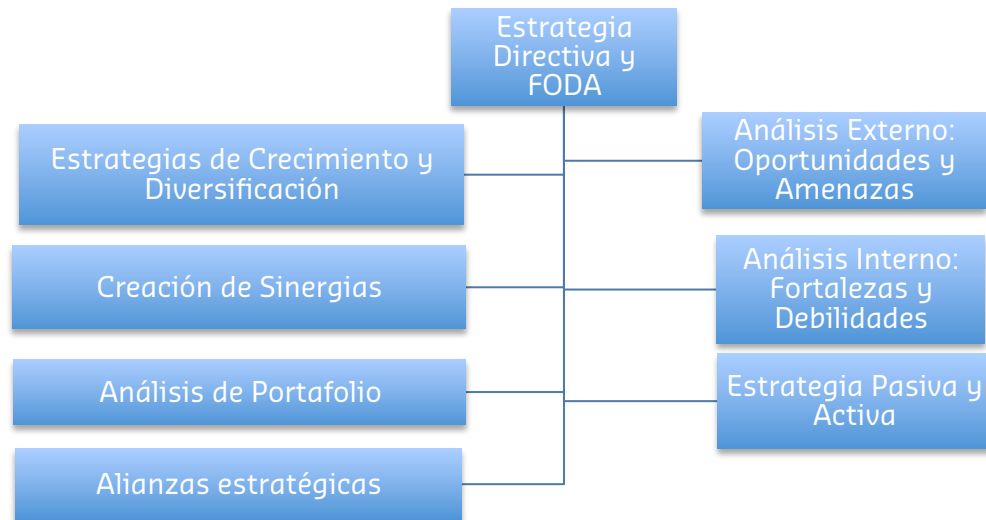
Estrategia Directiva y FODA

Estrategias de Crecimiento y Diversificación

Análisis Externo: Oportunidades y Amenazas

Creación de Sinergias

Análisis Interno: Fortalezas y Debilidades

Análisis de Portafolio

Estrategia Pasiva y Activa

Alianzas estratégicas